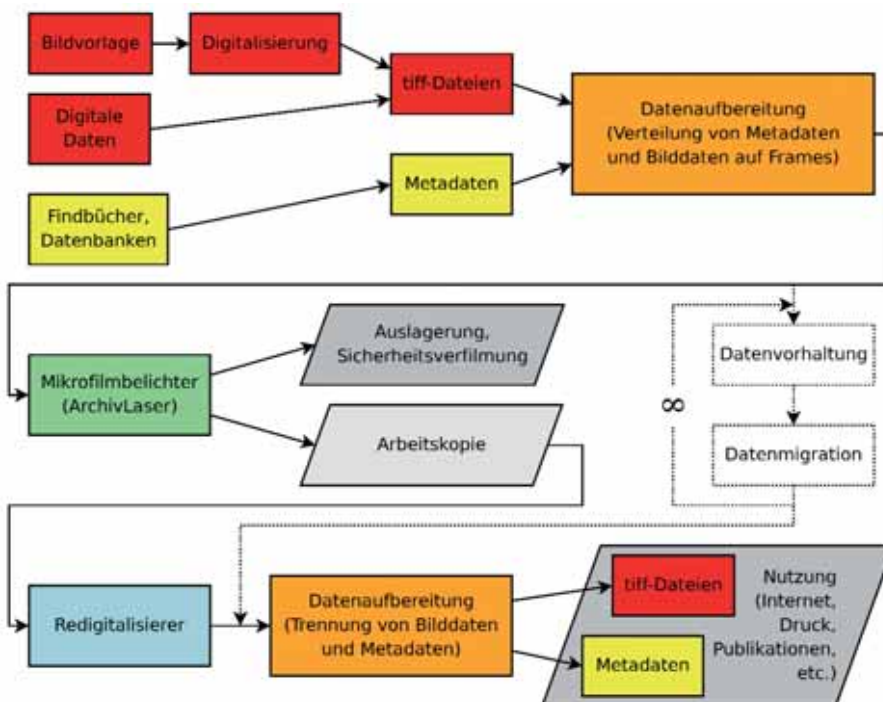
Bildvorlage

Digitalisierung

Digitale Daten

tiff-Dateien

Datenaufbereitung (Verteilung von Metadaten und Bilddaten auf Frames)

Metadaten

Findbücher, Datenbanken

Mikrofilmbelichter (ArchivLaser)

Auslagerung, Sicherheitsverfilmung

Arbeitskopie

Datenvorhaltung

$\infty$

Datenmigration

Redigitalisierer

Datenaufbereitung (Trennung von Bilddaten und Metadaten)

tiff-Dateien

Metadaten

Nutzung (Internet, Druck, Publikationen, etc.)